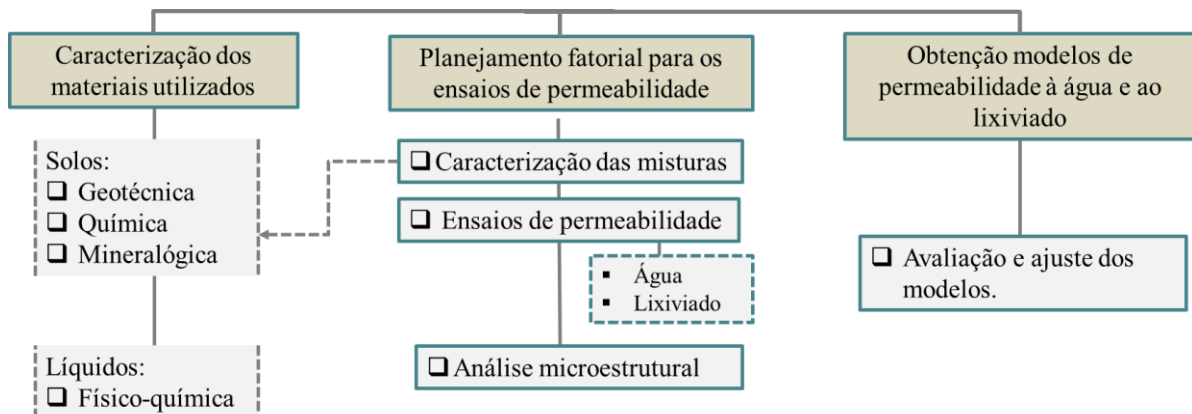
Caracterização dos materiais utilizados

Solos:
❑ Geotécnica
❑ Química
❑ Mineralógica

Líquidos:
❑ Físico-química

Planejamento fatorial para os ensaios de permeabilidade

❑ Caracterização das misturas

❑ Ensaios de permeabilidade

▪ Água
▪ Lixiviado

❑ Análise microestrutural

Obtenção modelos de permeabilidade à água e ao lixiviado

❑ Avaliação e ajuste dos modelos.